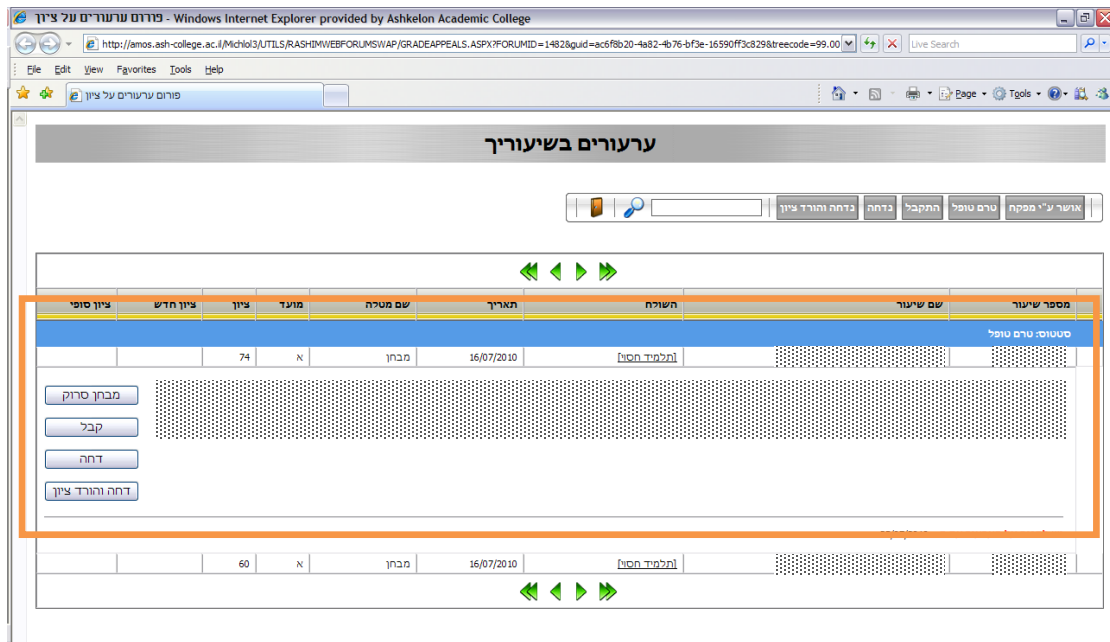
פורום ערעורים על ציון - Windows Internet Explorer provided by Ashkelon Academic College

http://amos.ash-college.ac.il/Michlol3/UTILS/RASHIMWEBFORUMSWAP/GRADEAPPEALS.ASPX?FORUMID=1482&guid=ac6f8b20-4a82-4b76-bf3e-16590ff3c829&treecode=99.00

Live Search

File Edit View Favorites Tools Help

פורום ערעורים על ציון

Page Tools

ערעורים בשיעוריך

אושר ע"י מפקח | טרם טופל | התקבל | נדחה | נדחה והורד ציון

| מספר שיעור | שם שיעור | השולח | תאריך | שם מטלה | מועד | ציון | ציון חדש | ציון סופי |
|---|---|---|---|---|---|---|---|---|
| סטטוס: טרם טופל | | | | | | | | |
| | | [תלמיד חסוי] | 16/07/2010 | מבחן | א | 74 | | |
| | | [תלמיד חסוי] | 16/07/2010 | מבחן | א | 60 | | |

מבחן סרוק

קבל

דחה

דחה והורד ציון